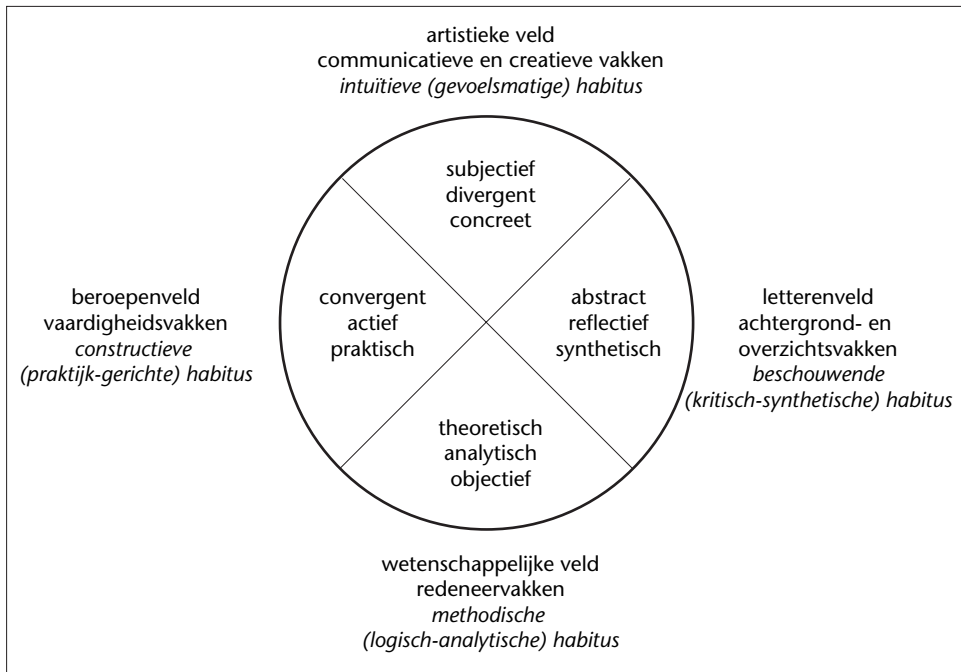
artistieke veld
communicatieve en creatieve vakken
*intuïtieve (gevoelsmatige) habitus*

subjectief
divergent
concreet

beroepenveld
vaardigheidsvakken
*constructieve (praktijk-gerichte) habitus*

convergent
actief
praktisch

abstract
reflectief
synthetisch

letterenveld
achtergrond- en overzichtsvakken
*beschouwende (kritisch-synthetische) habitus*

theoretisch
analytisch
objectief

wetenschappelijke veld
redeneervakken
*methodische (logisch-analytische) habitus*